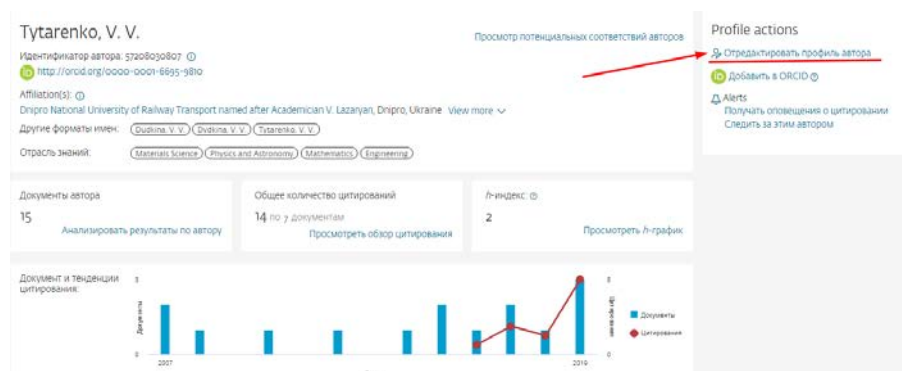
Tytarenko, V. V.

Идентификатор автора: 57208030807

http://orcid.org/0000-0001-6695-9810

Affiliation(s):
Dnipro National University of Railway Transport named after Academician V. Lazaryan, Dnipro, Ukraine View more

Другие форматы имен: Dudkina, V. V. Dvdkina, V. V. Tytarenko, V. V.

Отрасль знаний: Materials Science Physics and Astronomy Mathematics Engineering

Просмотр потенциальных соответствий авторов

Profile actions

Отредактировать профиль автора

Добавить в ORCID

Alerts
Получать оповещения о цитировании
Следить за этим автором

Документы автора
15
Анализировать результаты по автору

Общее количество цитирований
14 по 7 документам
Просмотреть обзор цитирования

h-индекс:
2
Просмотреть h-график

Документ и тенденции цитирования:

3
0
2007
2019
8
0
Документы
Цитирования